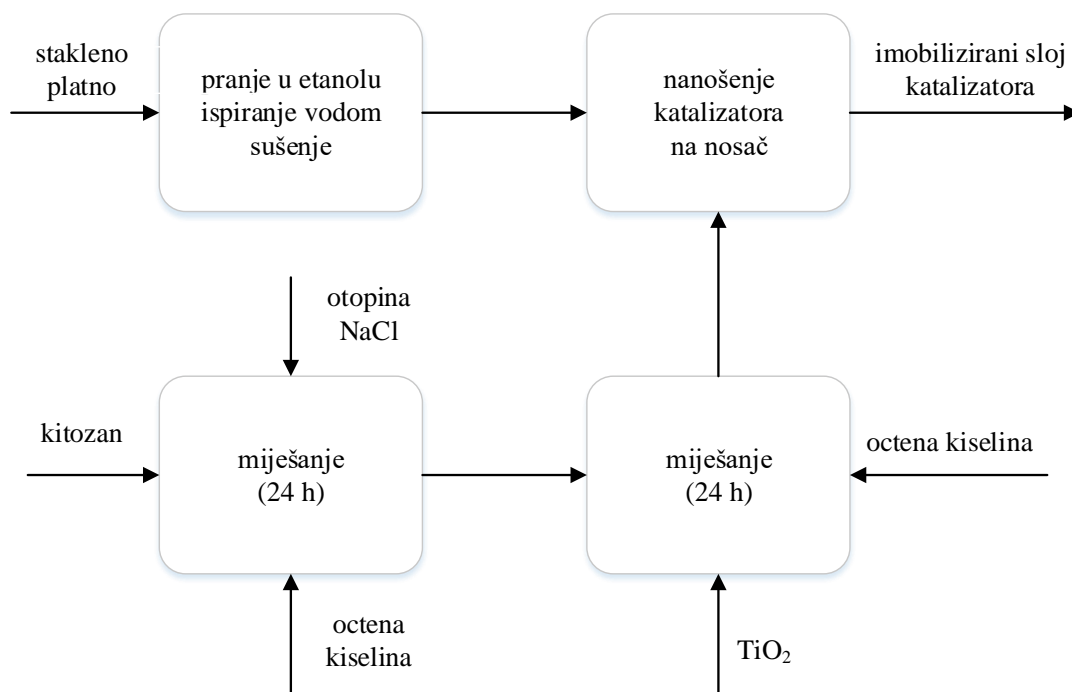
stakleno platno

pranje u etanolu
ispiranje vodom
sušenje

nanošenje
katalizatora
na nosač

imobilizirani sloj katalizatora

otopina NaCl

kitozan

miješanje
(24 h)

miješanje
(24 h)

octena kiselina

octena kiselina

$TiO_2$